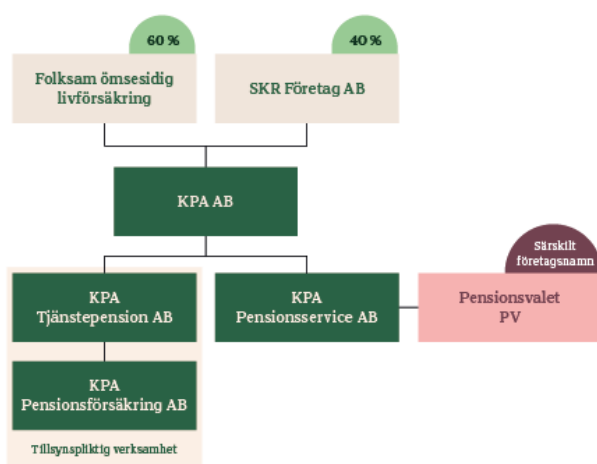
60 %

Folksam ömsesidig livförsäkring

40 %

SKR Företag AB

KPA AB

KPA Tjänstepension AB

KPA Pensionsservice AB

Särskilt företagsnamn

Pensionsvalet PV

KPA Pensionsförsäkring AB

Tillsynspliktig verksamhet